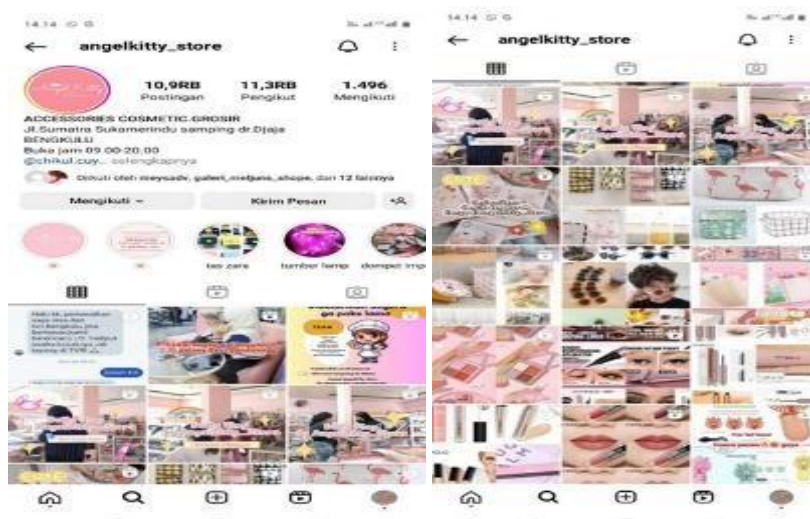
14.14

angelkitty_store

10,9RB Postingan

11,3RB Pengikut

1.496 Mengikuti

ACCESSORIES COSMETIC.GROSIR
Jl.Sumatra Sukamerindu samping dr.Djaja
BENGKULU
Buka jam 09.00-20.00
@chikul_cuy... selengkapnya

Diikuti oleh meysadx, galeri_meljans_shope, dan 12 lainnya

Mengikuti

Kirim Pesan

tas zara

lumber lamp

dompet imp

14.14

angelkitty_store